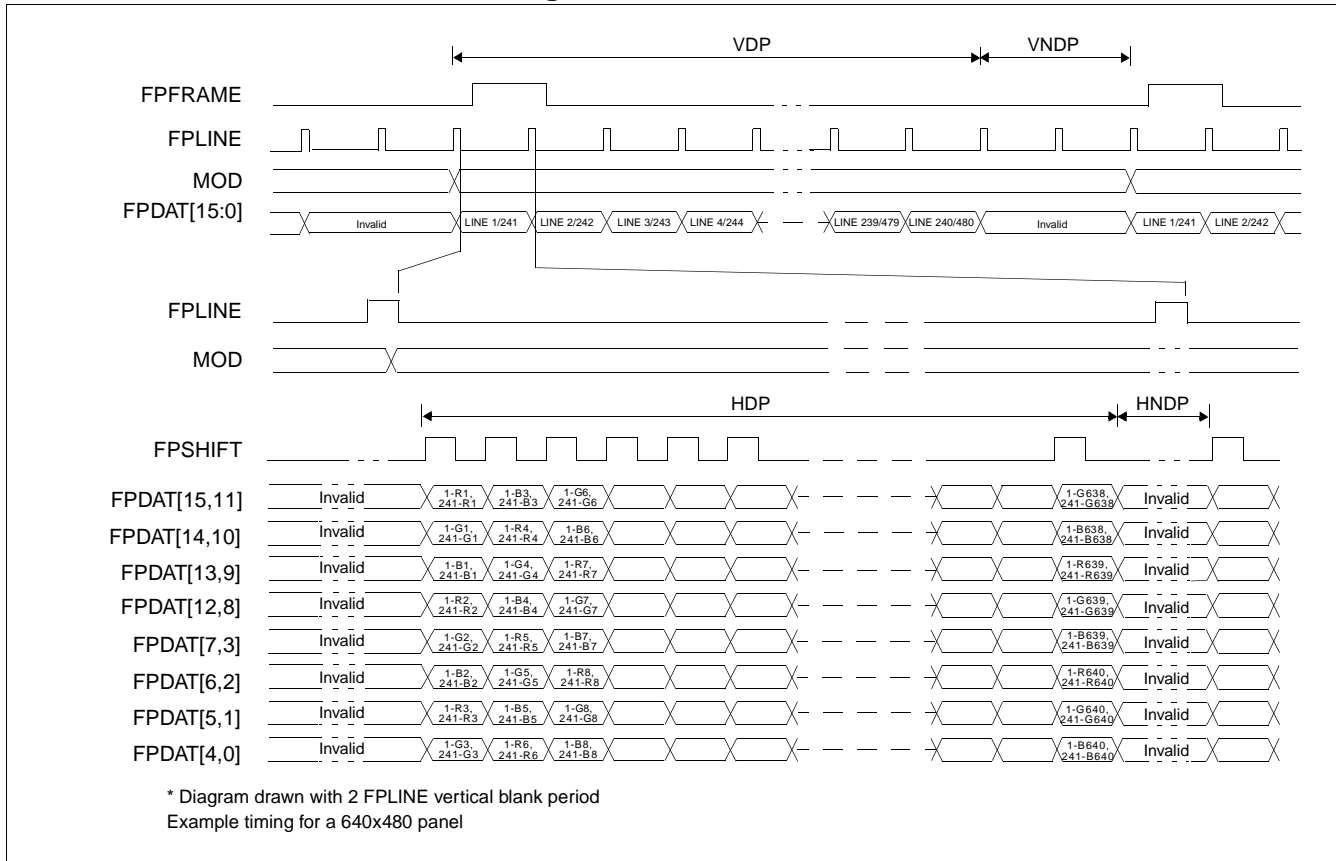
VDP
VNDP
FPFRAME
FPLINE
MOD
FPDAT[15:0]
Invalid
LINE 1/241
LINE 2/242
LINE 3/243
LINE 4/244
LINE 239/479
LINE 240/480
Invalid
LINE 1/241
LINE 2/242

FPLINE
MOD

HDP
HNDP
FPSHIFT

FPDAT[15,11] Invalid 1-R1, 241-R1 1-B3, 241-B3 1-G6, 241-G6 1-G638, 241-G638 Invalid
FPDAT[14,10] Invalid 1-G1, 241-G1 1-R4, 241-R4 1-B6, 241-B6 1-B638, 241-B638 Invalid
FPDAT[13,9] Invalid 1-B1, 241-B1 1-G4, 241-G4 1-R7, 241-R7 1-R639, 241-R639 Invalid
FPDAT[12,8] Invalid 1-R2, 241-R2 1-B4, 241-B4 1-G7, 241-G7 1-G639, 241-G639 Invalid
FPDAT[7,3] Invalid 1-G2, 241-G2 1-R5, 241-R5 1-B7, 241-B7 1-B639, 241-B639 Invalid
FPDAT[6,2] Invalid 1-B2, 241-B2 1-G5, 241-G5 1-R8, 241-R8 1-R640, 241-R640 Invalid
FPDAT[5,1] Invalid 1-R3, 241-R3 1-B5, 241-B5 1-G8, 241-G8 1-G640, 241-G640 Invalid
FPDAT[4,0] Invalid 1-G3, 241-G3 1-R6, 241-R6 1-B8, 241-B8 1-B640, 241-B640 Invalid

* Diagram drawn with 2 FPLINE vertical blank period
Example timing for a 640x480 panel